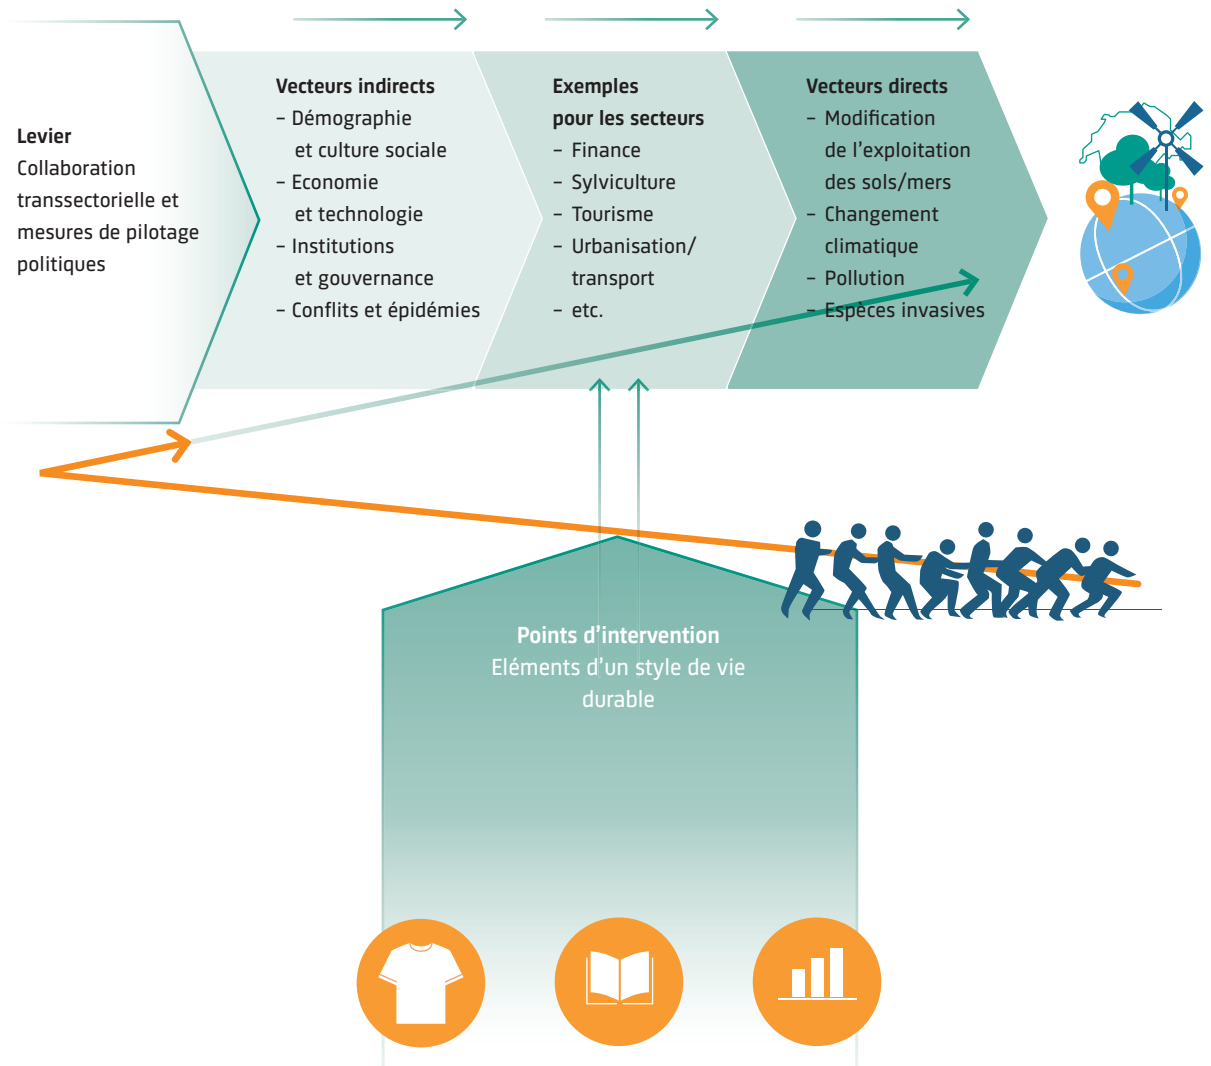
**Levier**
Collaboration transsectorielle et mesures de pilotage politiques

**Vecteurs indirects**
– Démographie et culture sociale
– Economie et technologie
– Institutions et gouvernance
– Conflits et épidémies

**Exemples pour les secteurs**
– Finance
– Sylviculture
– Tourisme
– Urbanisation/ transport
– etc.

**Vecteurs directs**
– Modification de l’exploitation des sols/mers
– Changement climatique
– Pollution
– Espèces invasives

**Points d’intervention**
Eléments d’un style de vie durable